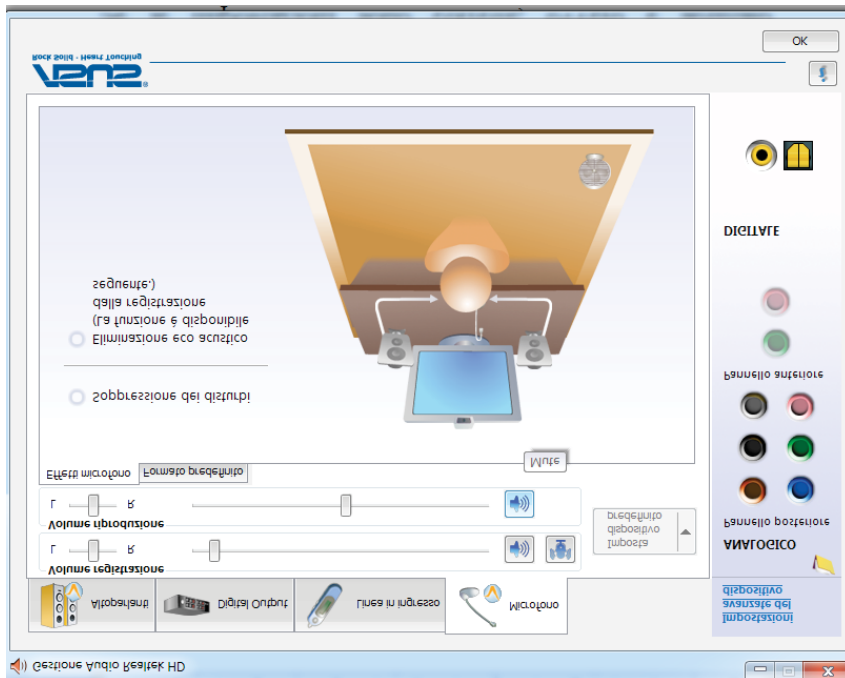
Gestione Audio Realtek HD

Altoparlanti | Digital Output | Linea in ingresso | Microfono

Volume registrazione
L R

Volume riproduzione
L R

Imposta dispositivo predefinito

Effetti microfono | Formato predefinito

Soppressione dei disturbi

Eliminazione eco acustico (La funzione è disponibile dalla registrazione seguente.)

Mute

ASUS Rock Solid · Heart Touching

OK

i

DIGITALE

Pannello anteriore

Pannello posteriore

ANALOGICO

Impostazioni avanzate del dispositivo